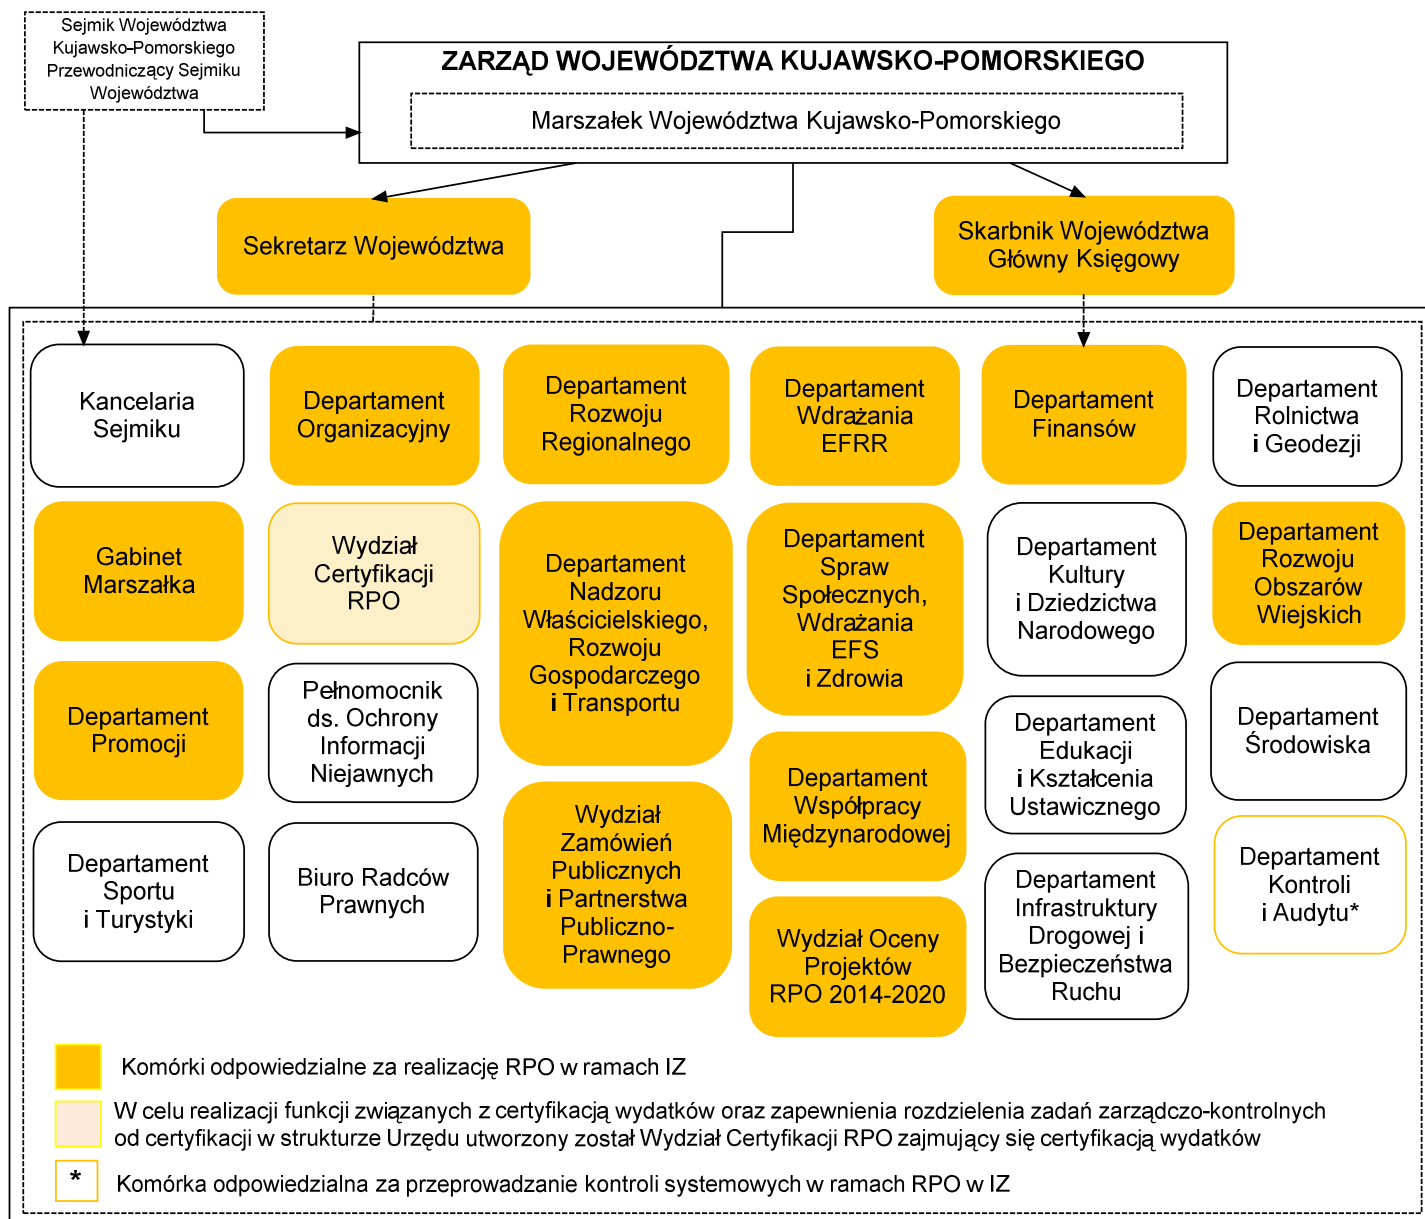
Sejmik Województwa Kujawsko-Pomorskiego Przewodniczący Sejmiku Województwa

ZARZĄD WOJEWÓDZTWA KUJAWSKO-POMORSKIEGO

Marszałek Województwa Kujawsko-Pomorskiego

Sekretarz Województwa

Skarbnik Województwa Główny Księgowy

Kancelaria Sejmiku

Gabinet Marszałka

Departament Promocji

Departament Sportu i Turystyki

Departament Organizacyjny

Wydział Certyfikacji RPO

Pełnomocnik ds. Ochrony Informacji Niejawnych

Biuro Radców Prawnych

Departament Rozwoju Regionalnego

Departament Nadzoru Właścicielskiego, Rozwoju Gospodarczego i Transportu

Wydział Zamówień Publicznych i Partnerstwa Publiczno-Prawnego

Departament Wdrażania EFRR

Departament Spraw Społecznych, Wdrażania EFS i Zdrowia

Departament Współpracy Międzynarodowej

Wydział Oceny Projektów RPO 2014-2020

Departament Finansów

Departament Kultury i Dziedzictwa Narodowego

Departament Edukacji i Kształcenia Ustawicznego

Departament Infrastruktury Drogowej i Bezpieczeństwa Ruchu

Departament Rolnictwa i Geodezji

Departament Rozwoju Obszarów Wiejskich

Departament Środowiska

Departament Kontroli i Audytu*

Komórki odpowiedzialne za realizację RPO w ramach IZ

W celu realizacji funkcji związanych z certyfikacją wydatków oraz zapewnienia rozdzielenia zadań zarządczo-kontrolnych od certyfikacji w strukturze Urzędu utworzony został Wydział Certyfikacji RPO zajmujący się certyfikacją wydatków

*

Komórka odpowiedzialna za przeprowadzanie kontroli systemowych w ramach RPO w IZ